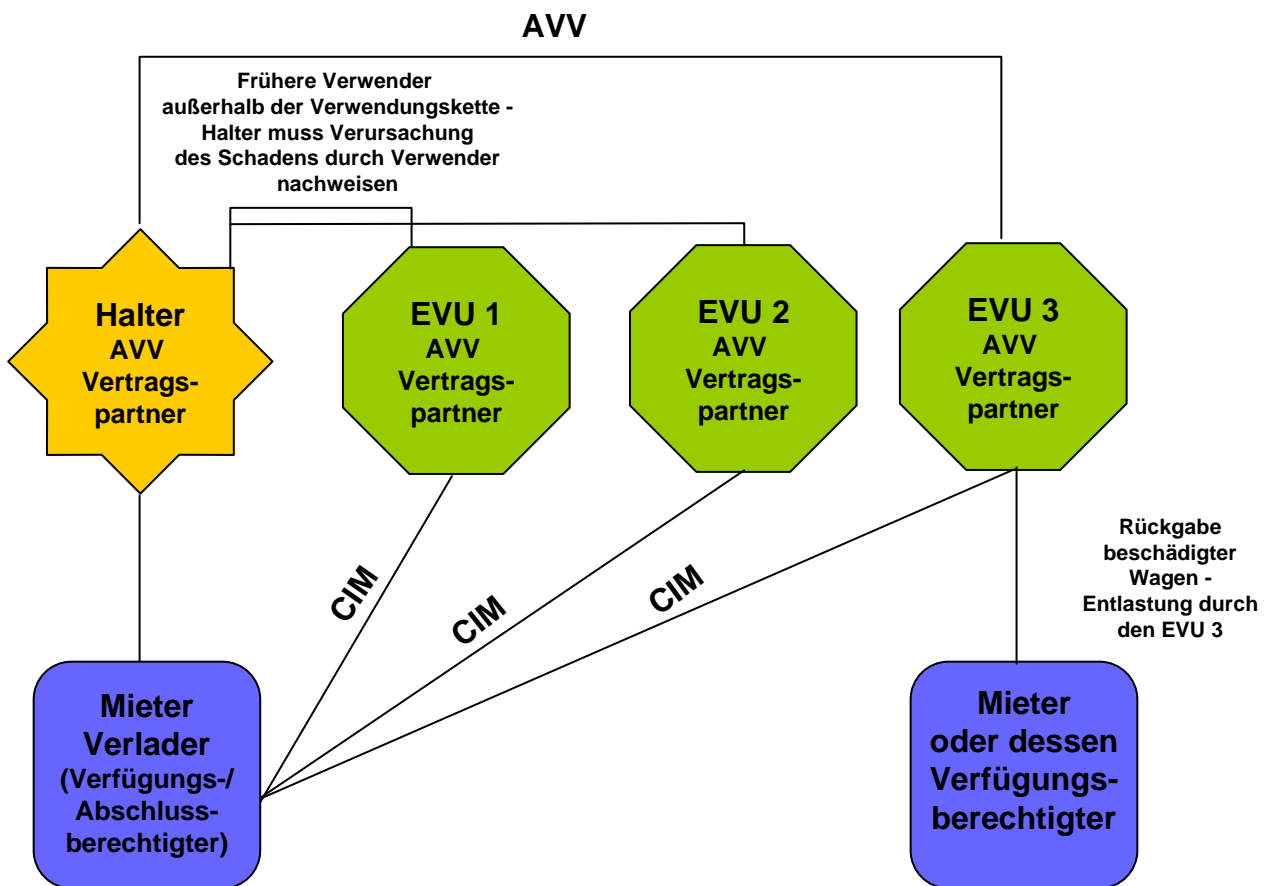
AVV

Frühere Verwender außerhalb der Verwendungskette - Halter muss Verursachung des Schadens durch Verwender nachweisen

Halter AVV Vertragspartner

EVU 1 AVV Vertragspartner

EVU 2 AVV Vertragspartner

EVU 3 AVV Vertragspartner

CIM

CIM

CIM

Rückgabe beschädigter Wagen - Entlastung durch den EVU 3

Mieter Verlader (Verfügungs-/ Abschlussberechtigter)

Mieter oder dessen Verfügungsberechtigter